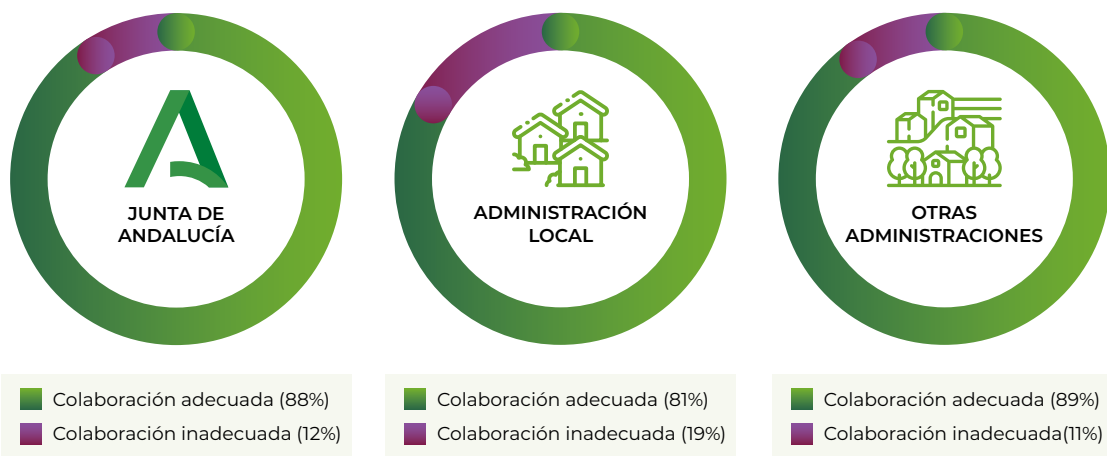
JUNTA DE ANDALUCÍA

Colaboración adecuada (88%)
Colaboración inadecuada (12%)

ADMINISTRACIÓN LOCAL

Colaboración adecuada (81%)
Colaboración inadecuada (19%)

OTRAS ADMINISTRACIONES

Colaboración adecuada (89%)
Colaboración inadecuada(11%)